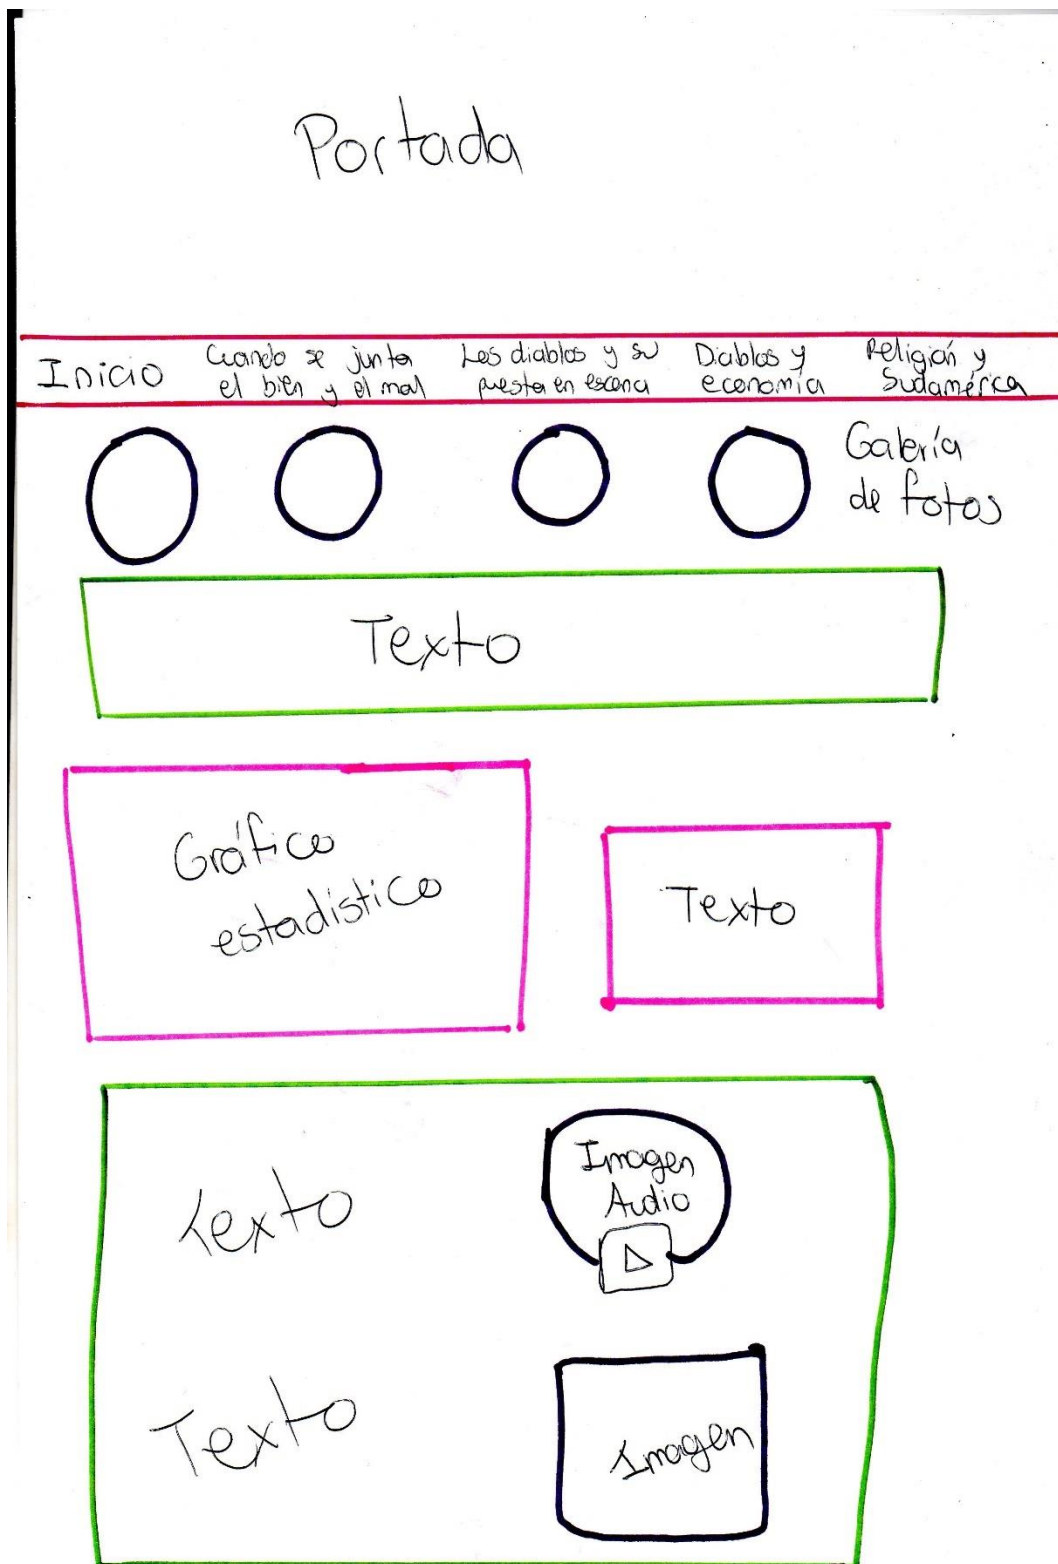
Portada

Inicio Cuando se junta el bien y el mal Los diablos y su puesta en escena Diablos y economía Religión y Sudamérica

Galería de fotos

Texto

Gráfico estadistico

Texto

Texto

Imagen Audio

Texto

Imagen